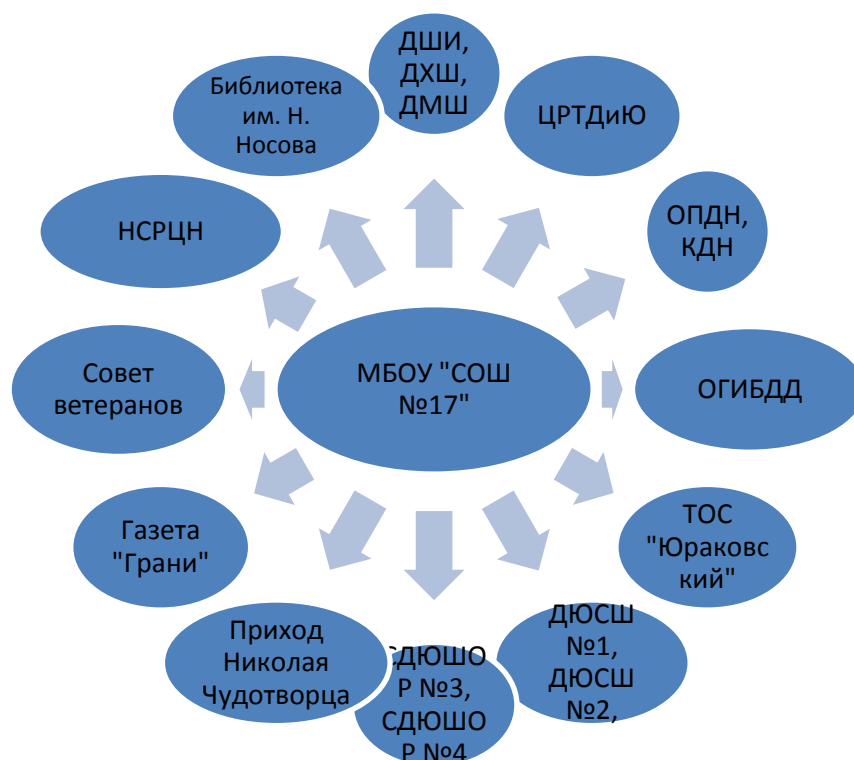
МБОУ "СОШ №17"

ДШИ, ДХШ, ДМШ

ЦРТДиЮ

ОПДН, КДН

ОГИБДД

ТОС "Юраковский"

ДЮСШ №1, ДЮСШ №2,

СДЮШОР №3, СДЮШОР №4

Приход Николая Чудотворца

Газета "Грани"

Совет ветеранов

НСРЦН

Библиотека им. Н. Носова